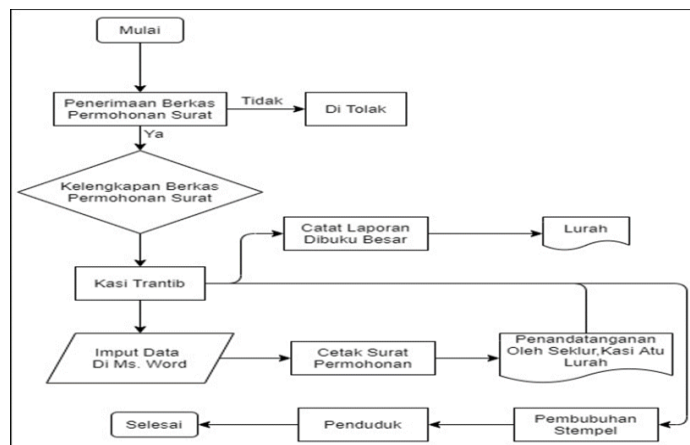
Mulai

Penerimaan Berkas Permohonan Surat

Tidak

Di Tolak

Ya

Kelengkapan Berkas Permohonan Surat

Catat Laporan Dibuku Besar

Lurah

Kasi Trantib

Imput Data Di Ms. Word

Cetak Surat Permohonan

Penandatanganan Oleh Seklur,Kasi Atu Lurah

Selesai

Penduduk

Pembubuhan Stempel